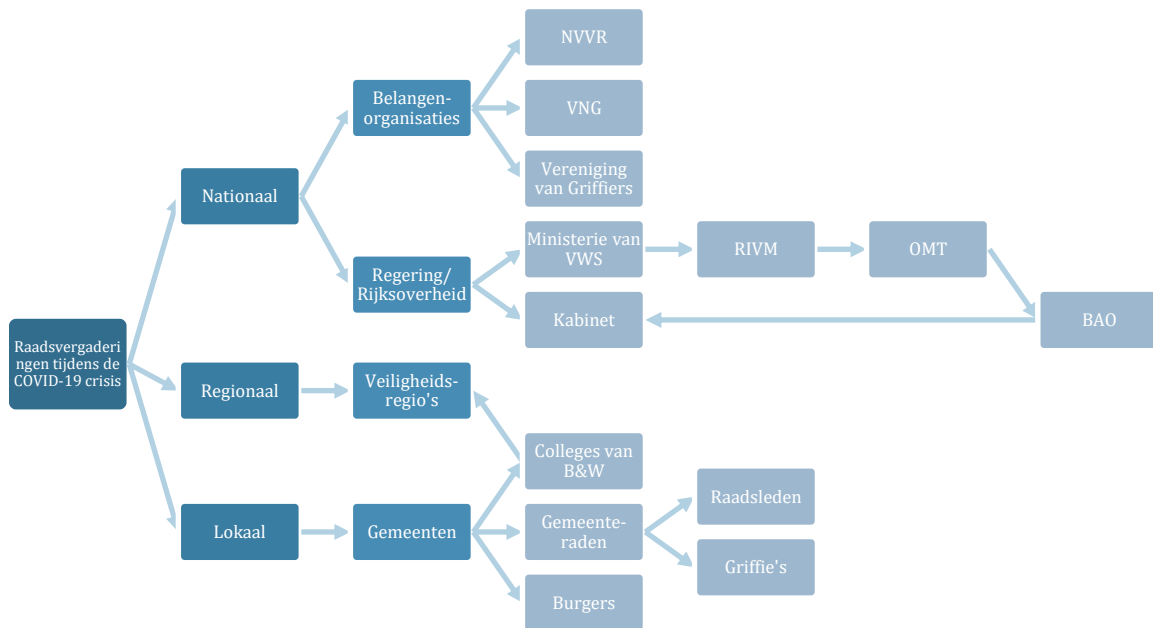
Raadsvergaderingen tijdens de COVID-19 crisis

Nationaal

Belangen-organisaties

NVVR

VNG

Vereniging van Griffiers

Regering/ Rijksoverheid

Ministerie van VWS

RIVM

OMT

BAO

Kabinet

Regionaal

Veiligheids-regio's

Lokaal

Gemeenten

Colleges van B&W

Gemeente-raden

Raadsleden

Griffie's

Burgers